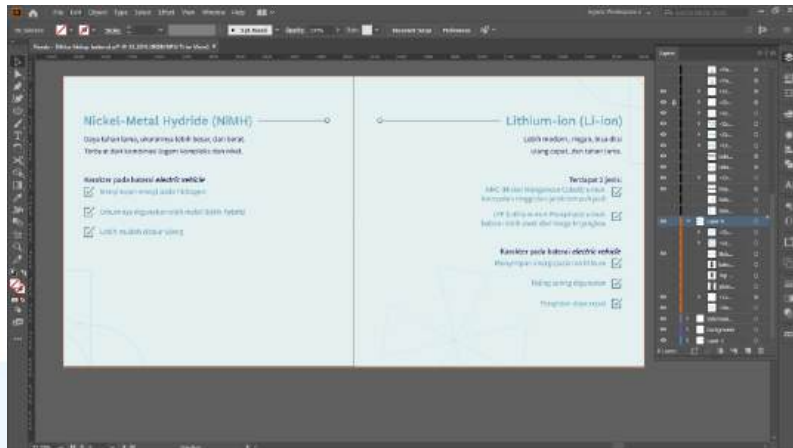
Nickel-Metal Hydride (NiMH)

Daya tahan lama, ukurannya lebih besar, dan berat. Terbuat dari kombinasi logam kompleks dan nikel.

Karakter pada baterai electric vehicle

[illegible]

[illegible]

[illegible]

Lithium-ion (Li-ion)

Lebih modern, ringan, bisa diisi ulang cepat, dan tahan lama.

Terdapat 2 jenis:

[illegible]

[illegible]

Karakter pada baterai electric vehicle

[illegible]

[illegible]

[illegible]